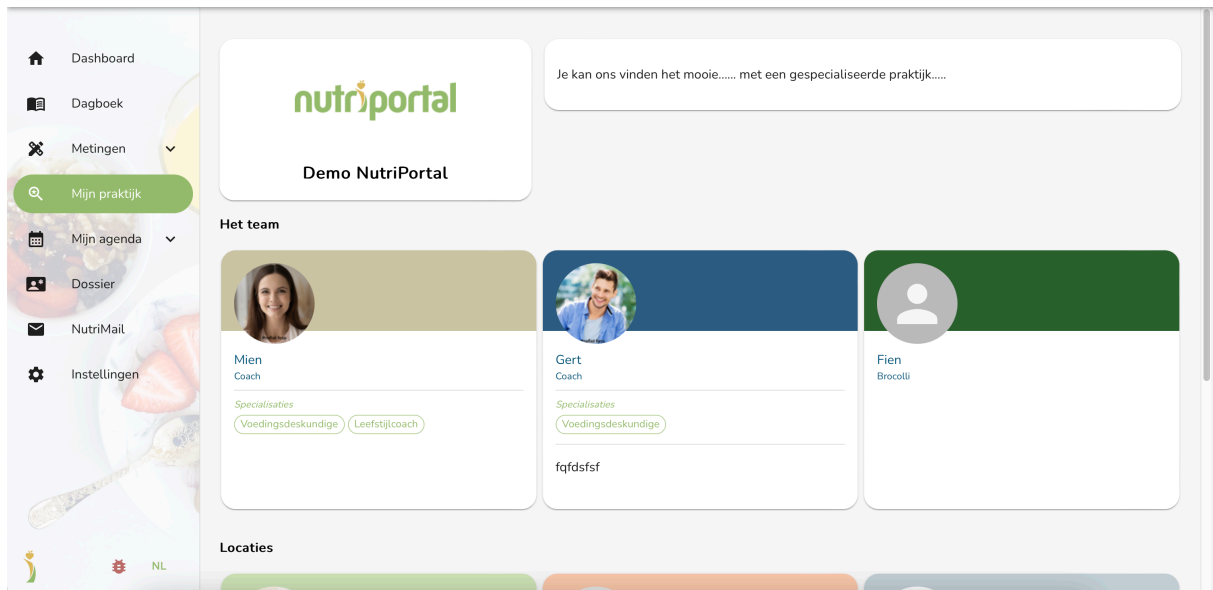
Dashboard
Dagboek
Metingen
Mijn praktijk
Mijn agenda
Dossier
NutriMail
Instellingen

NL

nutriportal

Demo NutriPortal

Je kan ons vinden het mooie...... met een gespecialiseerde praktijk.....

Het team

Mien
Coach
Specialisaties
Voedingsdeskundige
Leefstijlcoach

Gert
Coach
Specialisaties
Voedingsdeskundige

fqfdsfsf

Fien
Brocolli

Locaties